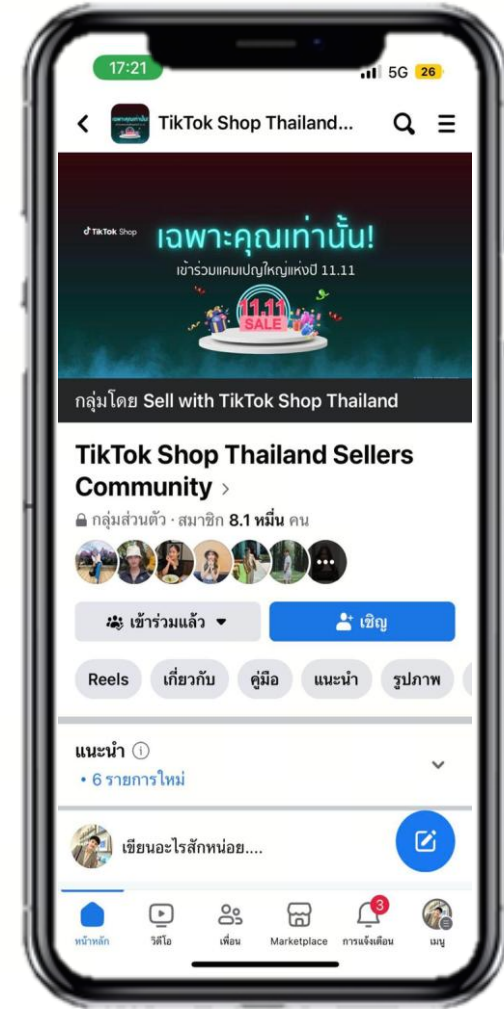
17:21
5G 26

TikTok Shop Thailand...

TikTok Shop
เฉพาะคุณเท่านั้น!
เข้าร่วมแคมเปญใหญ่แห่งปี 11.11
11.11
SALE

กลุ่มโดย Sell with TikTok Shop Thailand

TikTok Shop Thailand Sellers Community >

กลุ่มส่วนตัว · สมาชิก 8.1 หมื่น คน

เข้าร่วมแล้ว
เชิญ

Reels เกี่ยวกับ คู่มือ แนะนำ รูปภาพ

แนะนำ
• 6 รายการใหม่

เขียนอะไรสักหน่อย....

หน้าหลัก วิดีโอ เพื่อน Marketplace การแจ้งเตือน เมนู
3